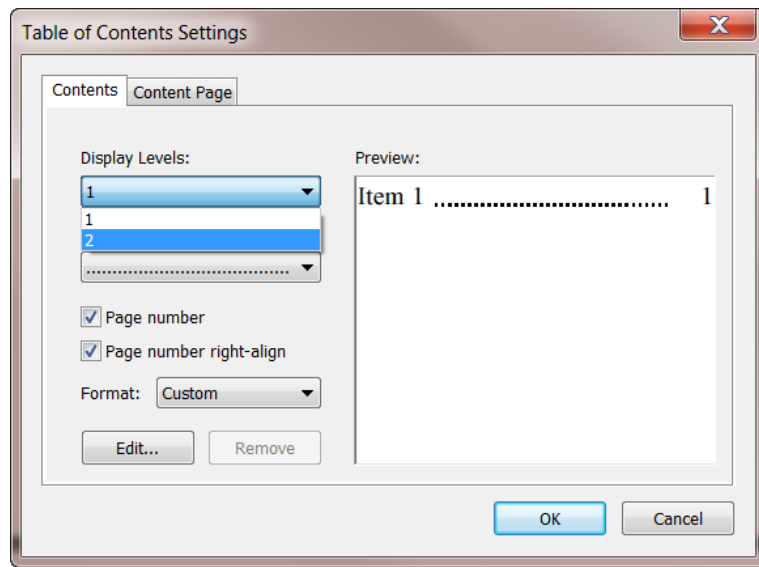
Table of Contents Settings

X

Contents | Content Page

Display Levels:

1

1

2

.......................................

Page number

Page number right-align

Format: Custom

Edit...

Remove

Preview:

Item 1 ........................................ 1

OK

Cancel